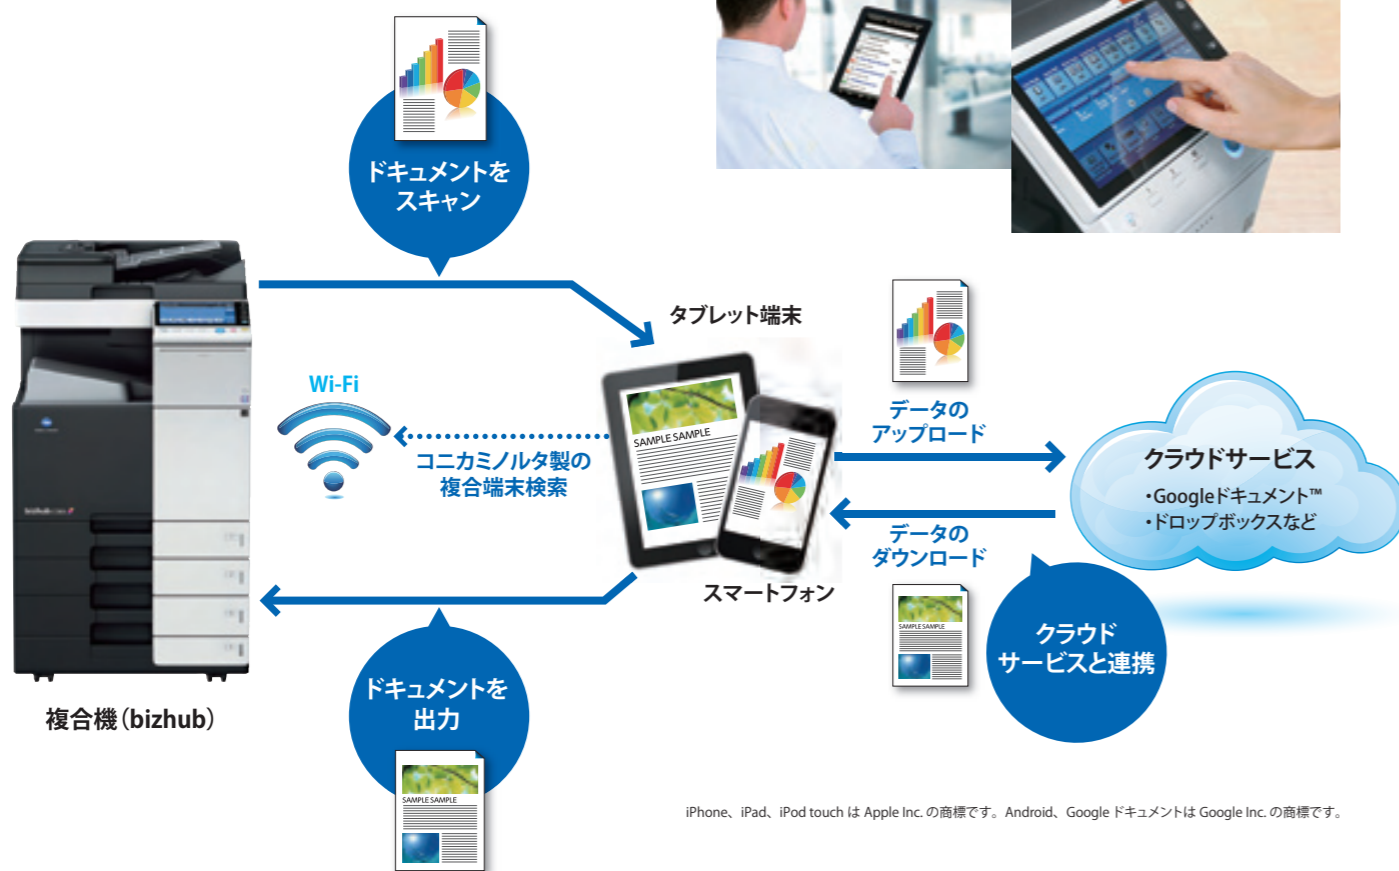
ドキュメントを
スキャン

タブレット端末

Wi-Fi

コニカミノルタ製の
複合端末検索

SAMPLE SAMPLE

スマートフォン

データの
アップロード

クラウドサービス
・Googleドキュメント™
・ドロップボックスなど

データの
ダウンロード

SAMPLE SAMPLE

クラウド
サービスと連携

複合機（bizhub）

ドキュメントを
出力

SAMPLE SAMPLE

iPhone、iPad、iPod touch は Apple Inc. の商標です。Android、Google ドキュメントは Google Inc. の商標です。